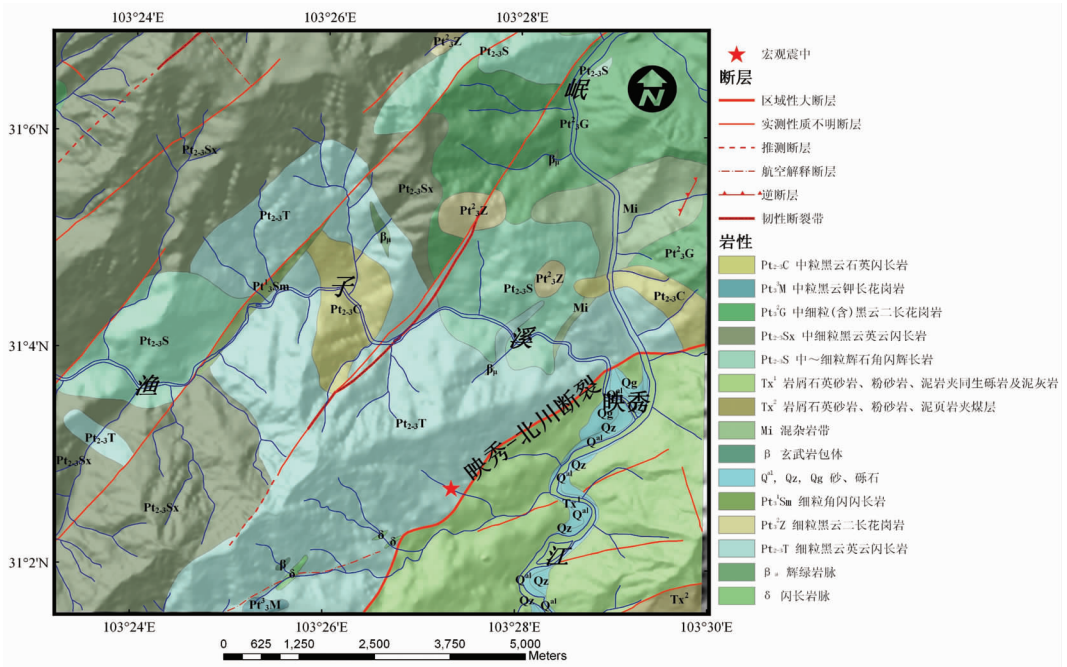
103°24'E 103°26'E 103°28'E

31°6'N
31°4'N
31°2'N

103°24'E 103°26'E 103°28'E 103°30'E

0 625 1,250 2,500 3,750 5,000 Meters

N

$Pt_3^2Z$
$Pt_{2-3}S$
$Pt_{2-3}S$
岷
$Pt_3^1G$
$\beta_\mu$
$Pt_{2-3}Sx$
$Pt_{2-3}Sx$
$Pt_3^2Z$
Mi
$Pt_{2-3}T$
$\beta_\mu$
$Pt_3^2G$
$Pt_3^1Sm$
子
$Pt_3^2Z$
$Pt_{2-3}S$
$Pt_{2-3}C$
$Pt_{2-3}C$
Mi
$Pt_{2-3}S$
溪
$\beta_\mu$
渔
Qg
映秀
$Pt_{2-3}T$
$Pt_{2-3}T$
$Pt_{2-3}Sx$
映秀-北川断裂
Qz
$Q^{al}$
Qz
Qz
$Pt_{2-3}Sx$
$Tx^1$
$Q^{al}$
$\delta$
$\delta$
Qz
江
$\beta_\mu$
$\delta$
$Q^{al}$
Qz
$Pt_3^1M$
Qz
$Q^{al}$
$Tx^2$

宏观震中
断层
区域性大断层
实测性质不明断层
推测断层
航空解释断层
逆断层
韧性断裂带
岩性
$Pt_{2-3}C$ 中粒黑云石英闪长岩
$Pt_3^1M$ 中粒黑云钾长花岗岩
$Pt_3^2G$ 中细粒(含)黑云二长花岗岩
$Pt_{2-3}Sx$ 中细粒黑云英云闪长岩
$Pt_{2-3}S$ 中~细粒辉石角闪辉长岩
$Tx^1$ 岩屑石英砂岩、粉砂岩、泥岩夹同生砾岩及泥灰岩
$Tx^2$ 岩屑石英砂岩、粉砂岩、泥页岩夹煤层
Mi 混杂岩带
β 玄武岩包体
$Q^{al}$, Qz, Qg 砂、砾石
$Pt_3^1Sm$ 细粒角闪闪长岩
$Pt_3^2Z$ 细粒黑云二长花岗岩
$Pt_{2-3}T$ 细粒黑云英云闪长岩
$\beta_\mu$ 辉绿岩脉
δ 闪长岩脉